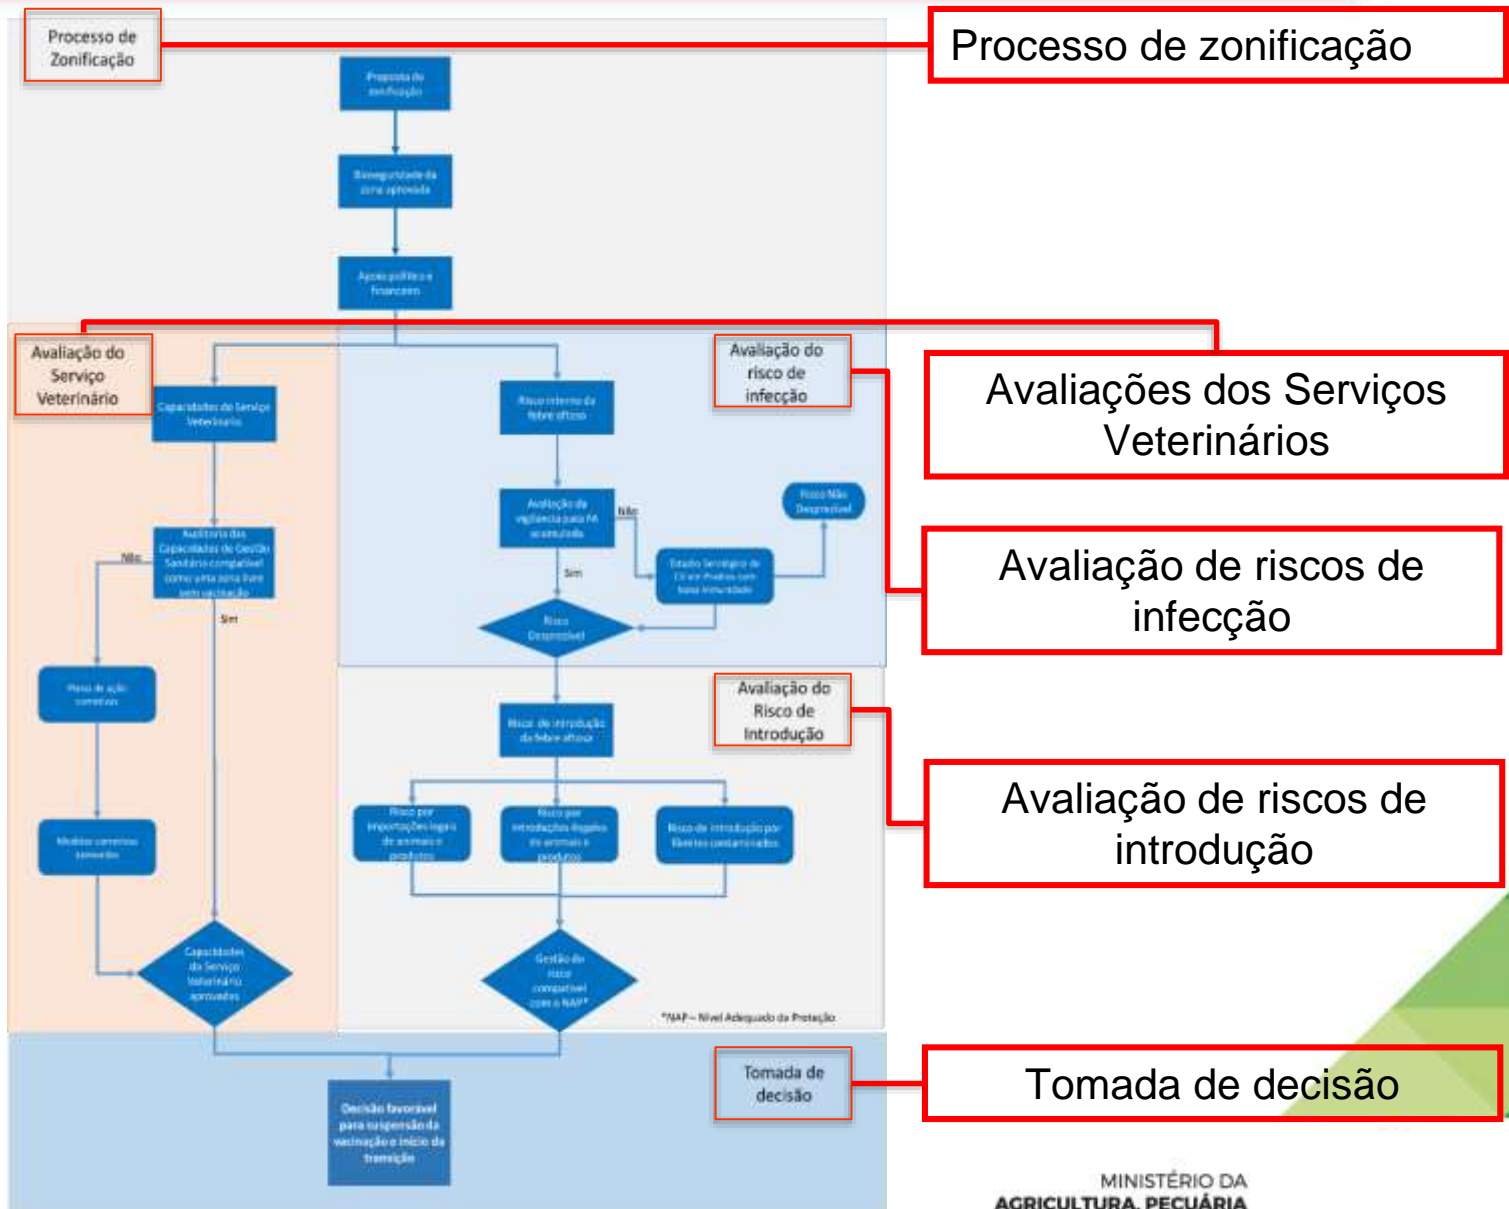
Processo de Zonificação

Processo de zonificação

Proposta de zonificação

Biosseguridade da zona aprovada

Apoio político e financeiro

Avaliação do Serviço Veterinário

Avaliação do risco de infecção

Avaliações dos Serviços Veterinários

Capacidades do Serviço Veterinário

Risco interno da febre aftosa

Avaliação da vigilância para FA acumulada

Não

Risco Não Desprezível

Estudo Sorológico de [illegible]

Sim

Risco Desprezível

Auditoria das Capacidades de Gestão Sanitária compatível como uma zona livre sem vacinação

Não

Sim

Avaliação de riscos de infecção

Plano de ação corretiva

Avaliação do Risco de Introdução

Risco de introdução da febre aftosa

Avaliação de riscos de introdução

Risco por importações legais de animais e produtos

Risco por introduções ilegais de animais e produtos

Risco de introdução por fômites contaminados

Medidas corretivas tomadas

Capacidades do Serviço Veterinário aprovadas

Gestão do risco compatível com o NAP*

*NAP – Nível Adequado de Proteção

Tomada de decisão

Tomada de decisão

Decisão favorável para suspensão da vacinação e início da transição

MINISTÉRIO DA AGRICULTURA, PECUÁRIA